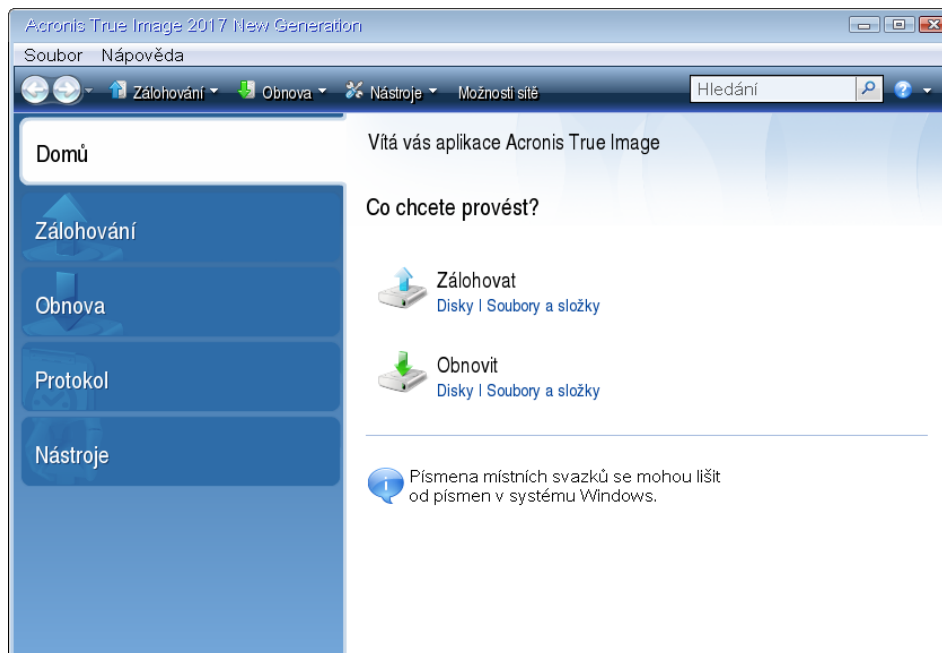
Acronis True Image 2017 New Generation

Soubor Nápověda

Zálohování Obnova Nástroje Možnosti sítě Hledání

Domů

Zálohování

Obnova

Protokol

Nástroje

Vítá vás aplikace Acronis True Image

Co chcete provést?

Zálohovat
Disky | Soubory a složky

Obnovit
Disky | Soubory a složky

Písmena místních svazků se mohou lišit od písmen v systému Windows.